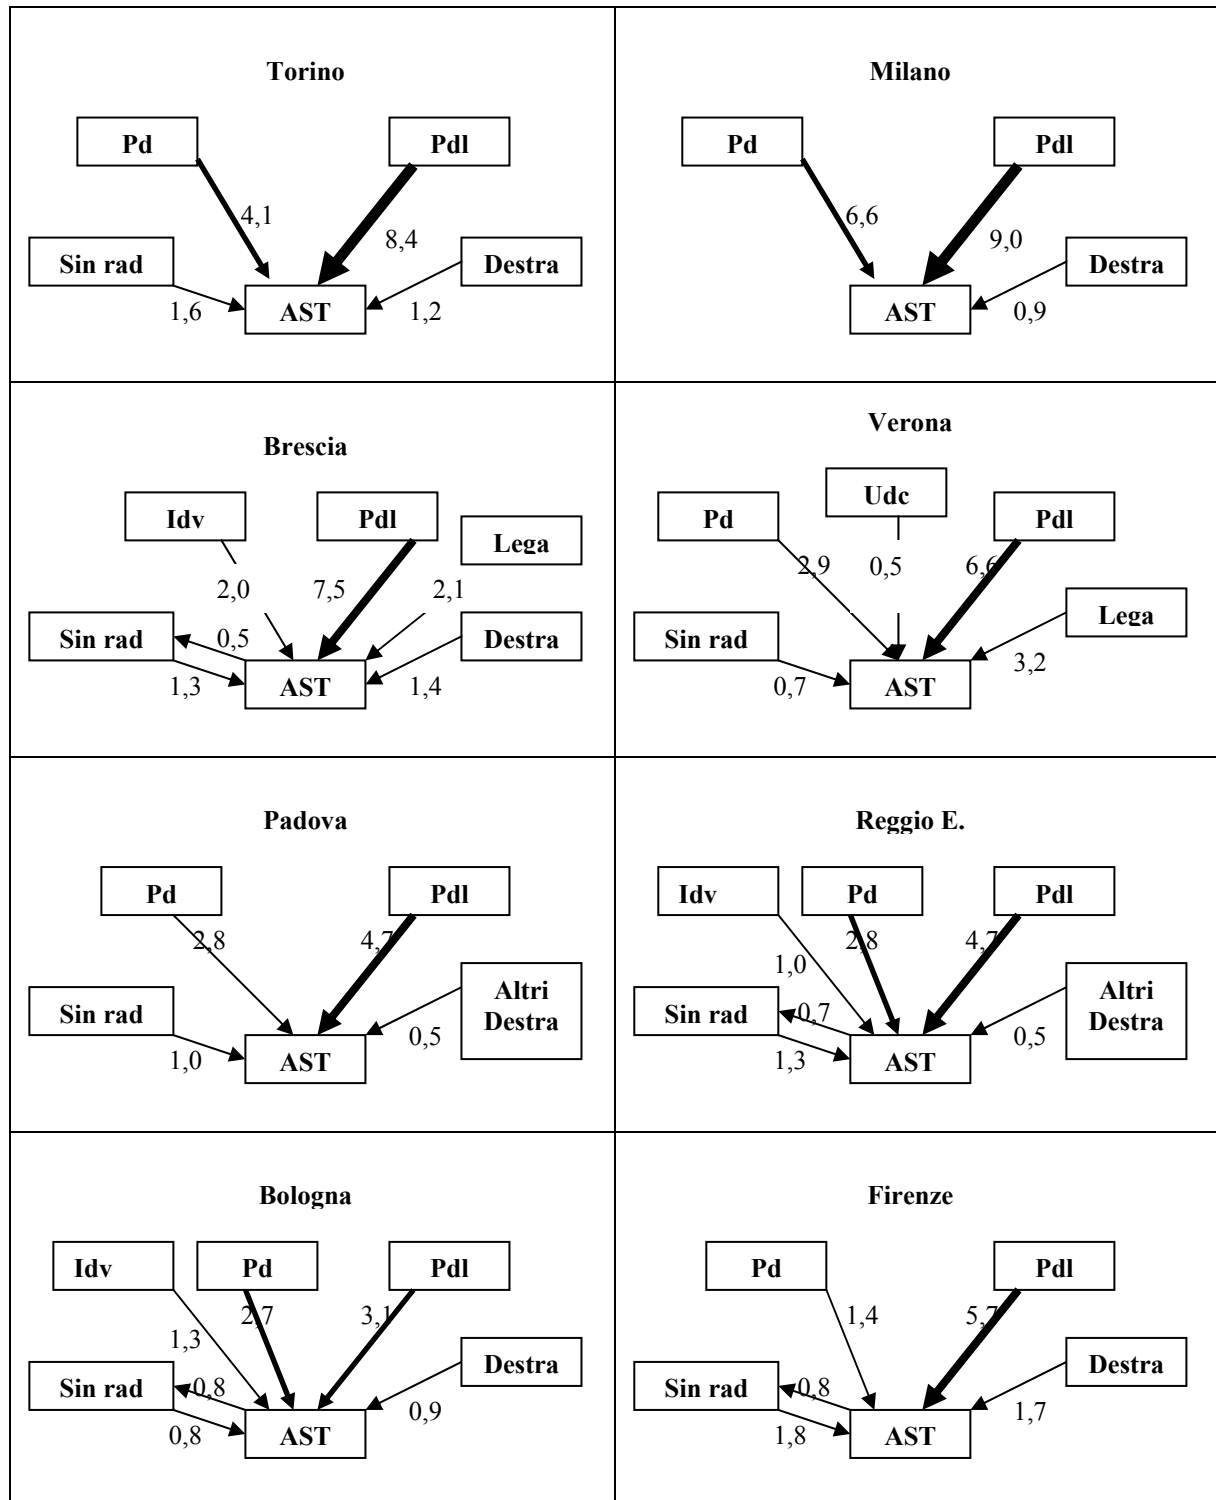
| | |
|---|---|
| Torino Pd Pdl 4,1 8,4 Sin rad Destra 1,6 AST 1,2 | Milano Pd Pdl 6,6 9,0 Destra AST 0,9 |
| Brescia Idv Pdl Lega 2,0 7,5 2,1 Sin rad 0,5 Destra 1,3 AST 1,4 | Verona Udc Pd Pdl 2,9 0,5 6,6 Lega Sin rad 0,7 AST 3,2 |
| Padova Pd Pdl 2,8 4,7 Altri Destra Sin rad 0,5 1,0 AST | Reggio E. Idv Pd Pdl 1,0 2,8 4,7 Altri Destra Sin rad 0,7 0,5 1,3 AST |
| Bologna Idv Pd Pdl 1,3 2,7 3,1 Destra Sin rad 0,8 0,9 0,8 AST | Firenze Pd Pdl 1,4 5,7 Destra Sin rad 0,8 1,7 1,8 AST |